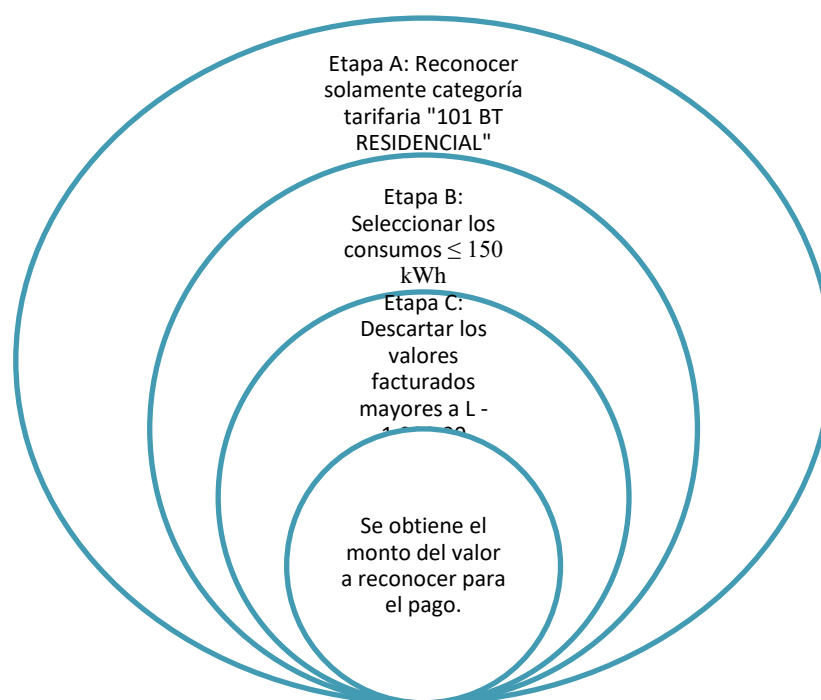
Etapa A: Reconocer solamente categoría tarifaria "101 BT RESIDENCIAL"

Etapa B: Seleccionar los consumos $\leq 150$ kWh

Etapa C: Descartar los valores facturados mayores a L - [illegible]

Se obtiene el monto del valor a reconocer para el pago.